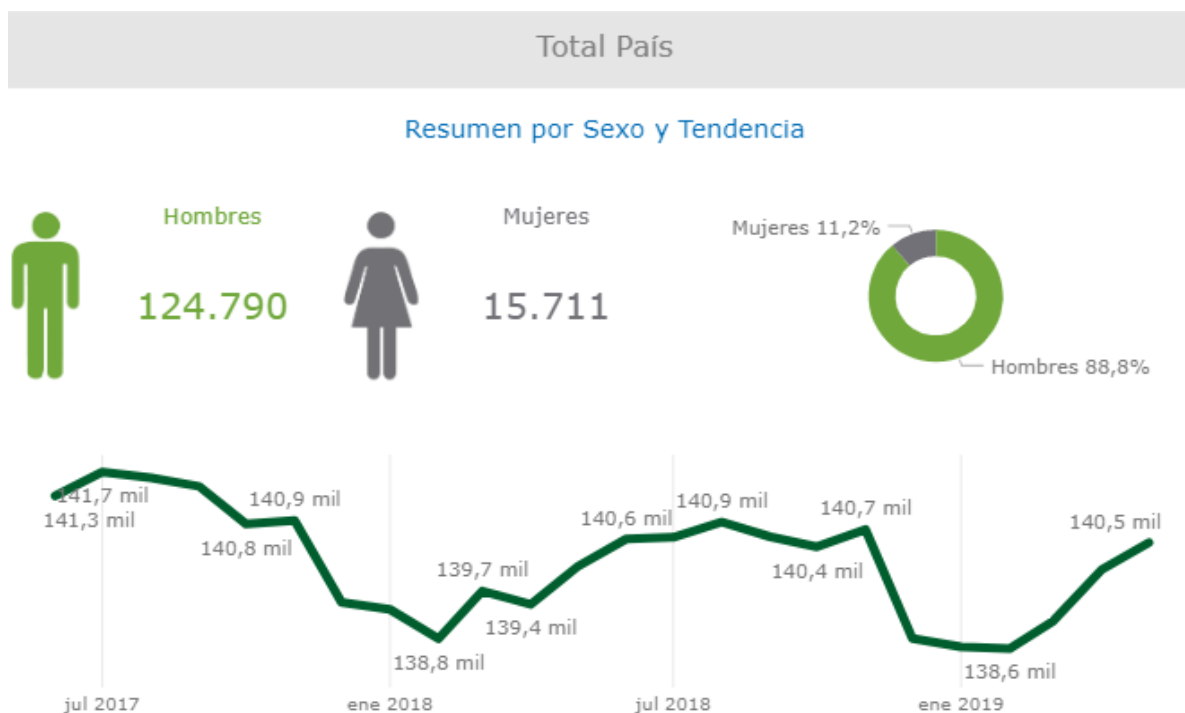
Total País

Resumen por Sexo y Tendencia

Hombres

124.790

Mujeres

15.711

Mujeres 11,2%

Hombres 88,8%

141,7 mil
141,3 mil
140,9 mil
140,8 mil
139,7 mil
138,8 mil
139,4 mil
140,6 mil
140,9 mil
140,7 mil
140,4 mil
138,6 mil
140,5 mil

jul 2017
ene 2018
jul 2018
ene 2019